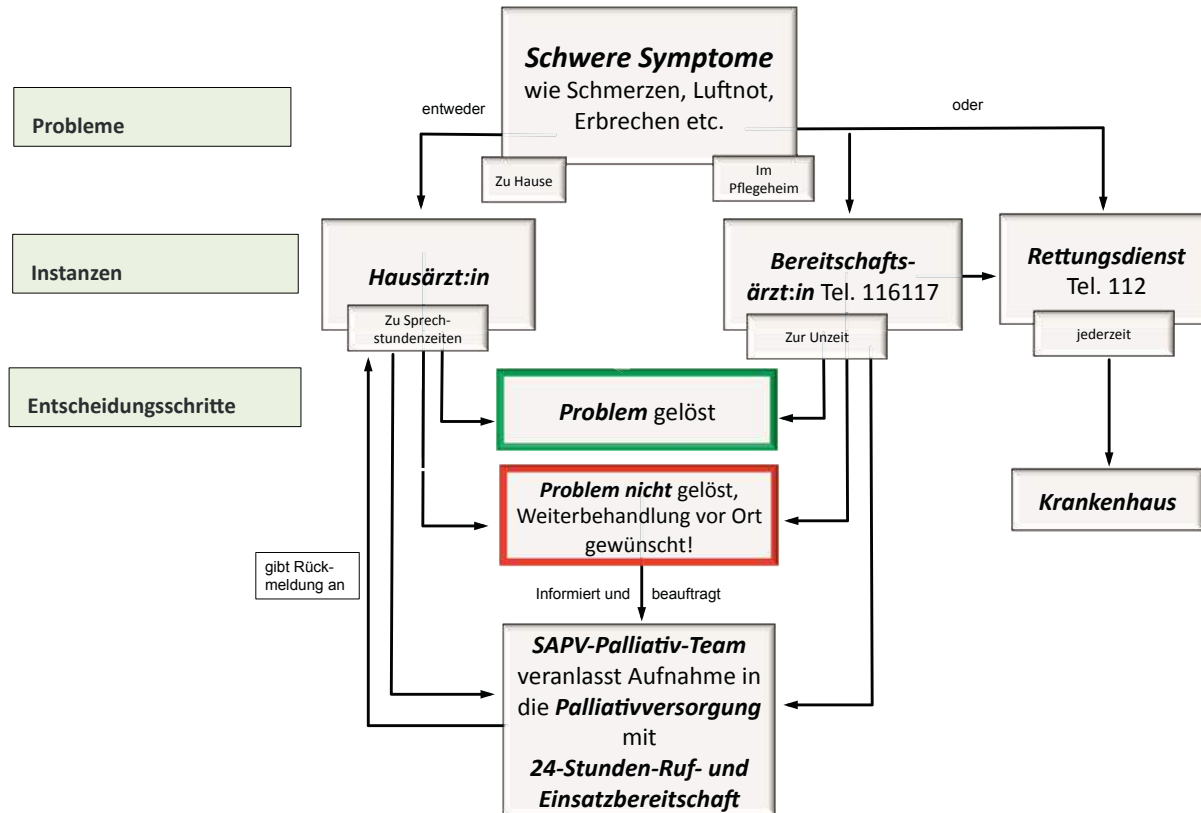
Probleme

Instanzen

Entscheidungsschritte

Schwere Symptome
wie Schmerzen, Luftnot, Erbrechen etc.

entweder

oder

Zu Hause

Im Pflegeheim

Hausärzt:in

Zu Sprechstundenzeiten

Bereitschaftsärzt:in Tel. 116117

Zur Unzeit

Rettungsdienst
Tel. 112

jederzeit

Problem gelöst

Problem nicht gelöst, Weiterbehandlung vor Ort gewünscht!

Krankenhaus

gibt Rückmeldung an

Informiert und beauftragt

SAPV-Palliativ-Team
veranlasst Aufnahme in die Palliativversorgung mit
24-Stunden-Ruf- und Einsatzbereitschaft